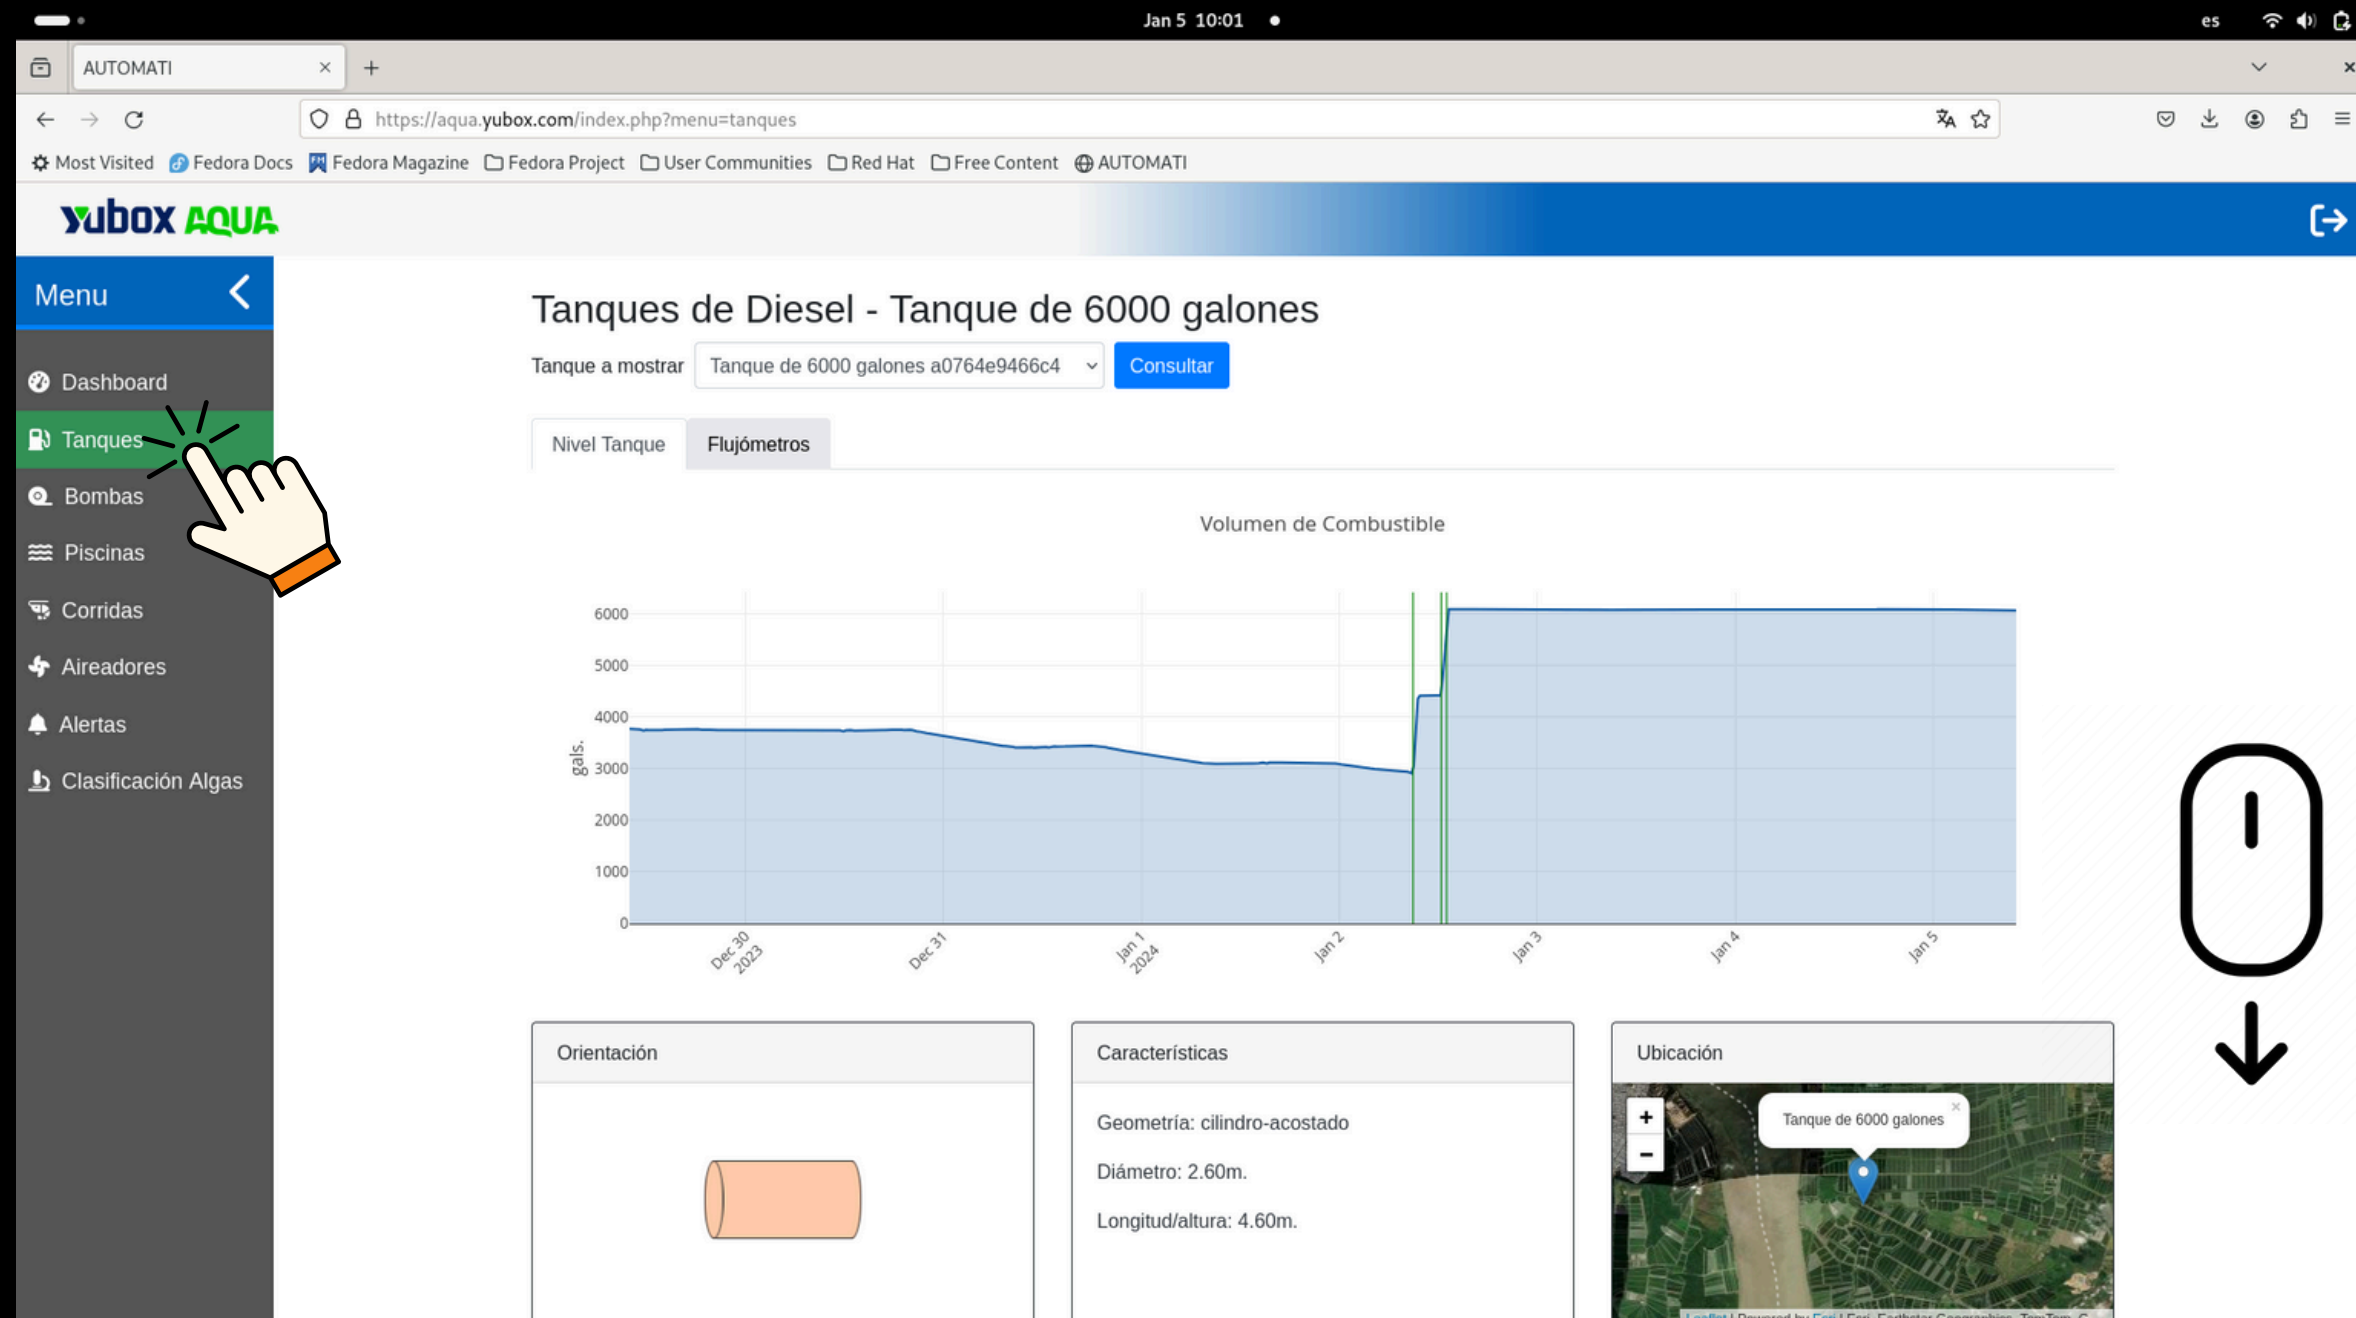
Jan 5 10:01

es

AUTOMATI

https://aqua.yubox.com/index.php?menu=tanques

Most Visited Fedora Docs Fedora Magazine Fedora Project User Communities Red Hat Free Content AUTOMATI

yubox AQUA

Menu

Dashboard
Tanques
Bombas
Piscinas
Corridas
Aireadores
Alertas
Clasificación Algas

Tanques de Diesel - Tanque de 6000 galones

Tanque a mostrar Tanque de 6000 galones a0764e9466c4 Consultar

Nivel Tanque Flujómetros

Volumen de Combustible

gals.

6000
5000
4000
3000
2000
1000
0

Dec 30 2023
Dec 31
Jan 1 2024
Jan 2
Jan 3
Jan 4
Jan 5

Orientación

Características

Geometría: cilindro-acostado

Diámetro: 2.60m.

Longitud/altura: 4.60m.

Ubicación

+
−

Tanque de 6000 galones

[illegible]